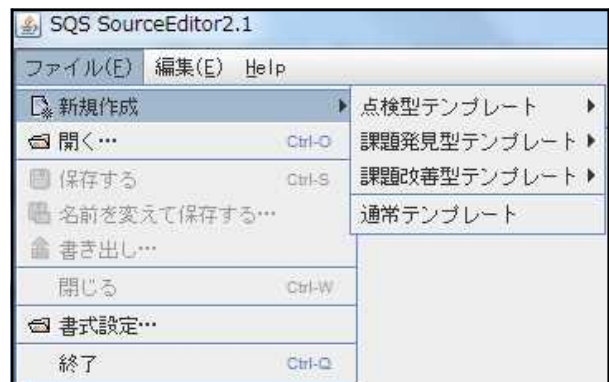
SQS SourceEditor2.1

ファイル(F) 編集(E) Help

新規作成
開く… Ctrl-O
保存する Ctrl-S
名前を変えて保存する…
書き出し…
閉じる Ctrl-W
書式設定…
終了 Ctrl-Q

点検型テンプレート
課題発見型テンプレート
課題改善型テンプレート
通常テンプレート